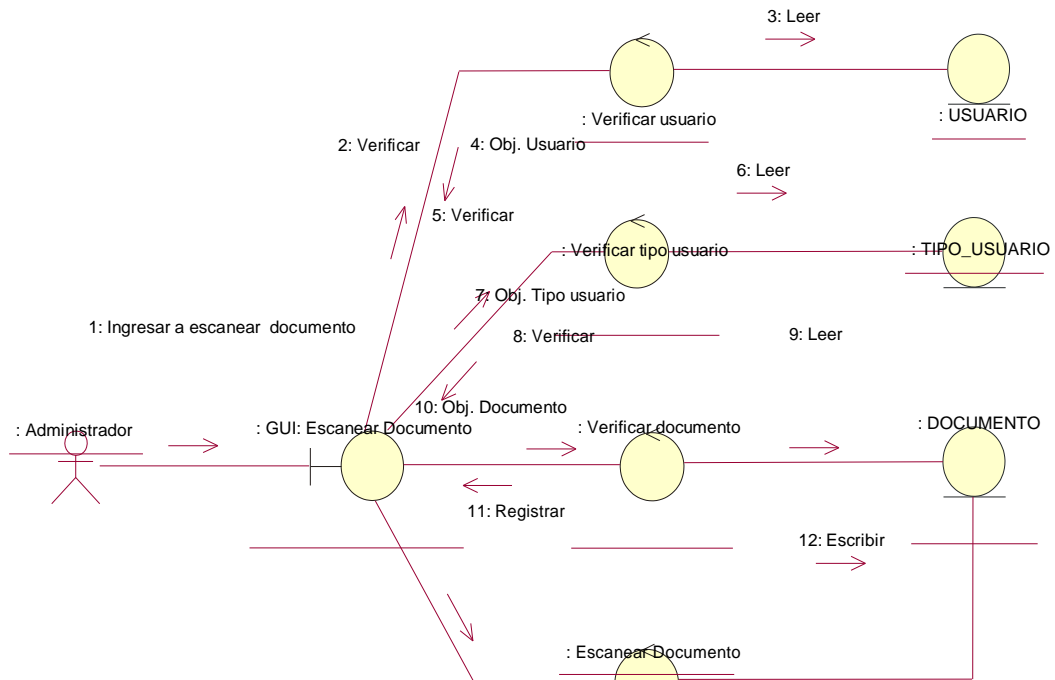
3: Leer

: Verificar usuario

: USUARIO

2: Verificar

4: Obj. Usuario

6: Leer

5: Verificar

: Verificar tipo usuario

: TIPO_USUARIO

7: Obj. Tipo usuario

1: Ingresar a escanear documento

8: Verificar

9: Leer

10: Obj. Documento

: Administrador

: GUI: Escanear Documento

: Verificar documento

: DOCUMENTO

11: Registrar

12: Escribir

: Escanear Documento